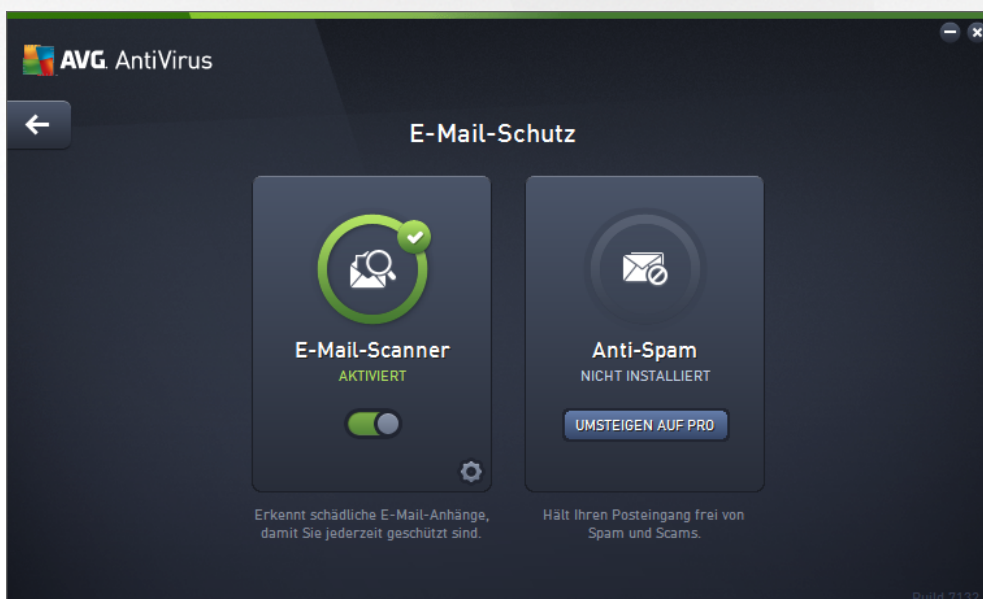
AVG. AntiVirus

E-Mail-Schutz

E-Mail-Scanner
AKTIVIERT

Anti-Spam
NICHT INSTALLIERT

UMSTEIGEN AUF PRO

Erkennt schädliche E-Mail-Anhänge, damit Sie jederzeit geschützt sind.

Hält Ihren Posteingang frei von Spam und Scams.

Build 7132